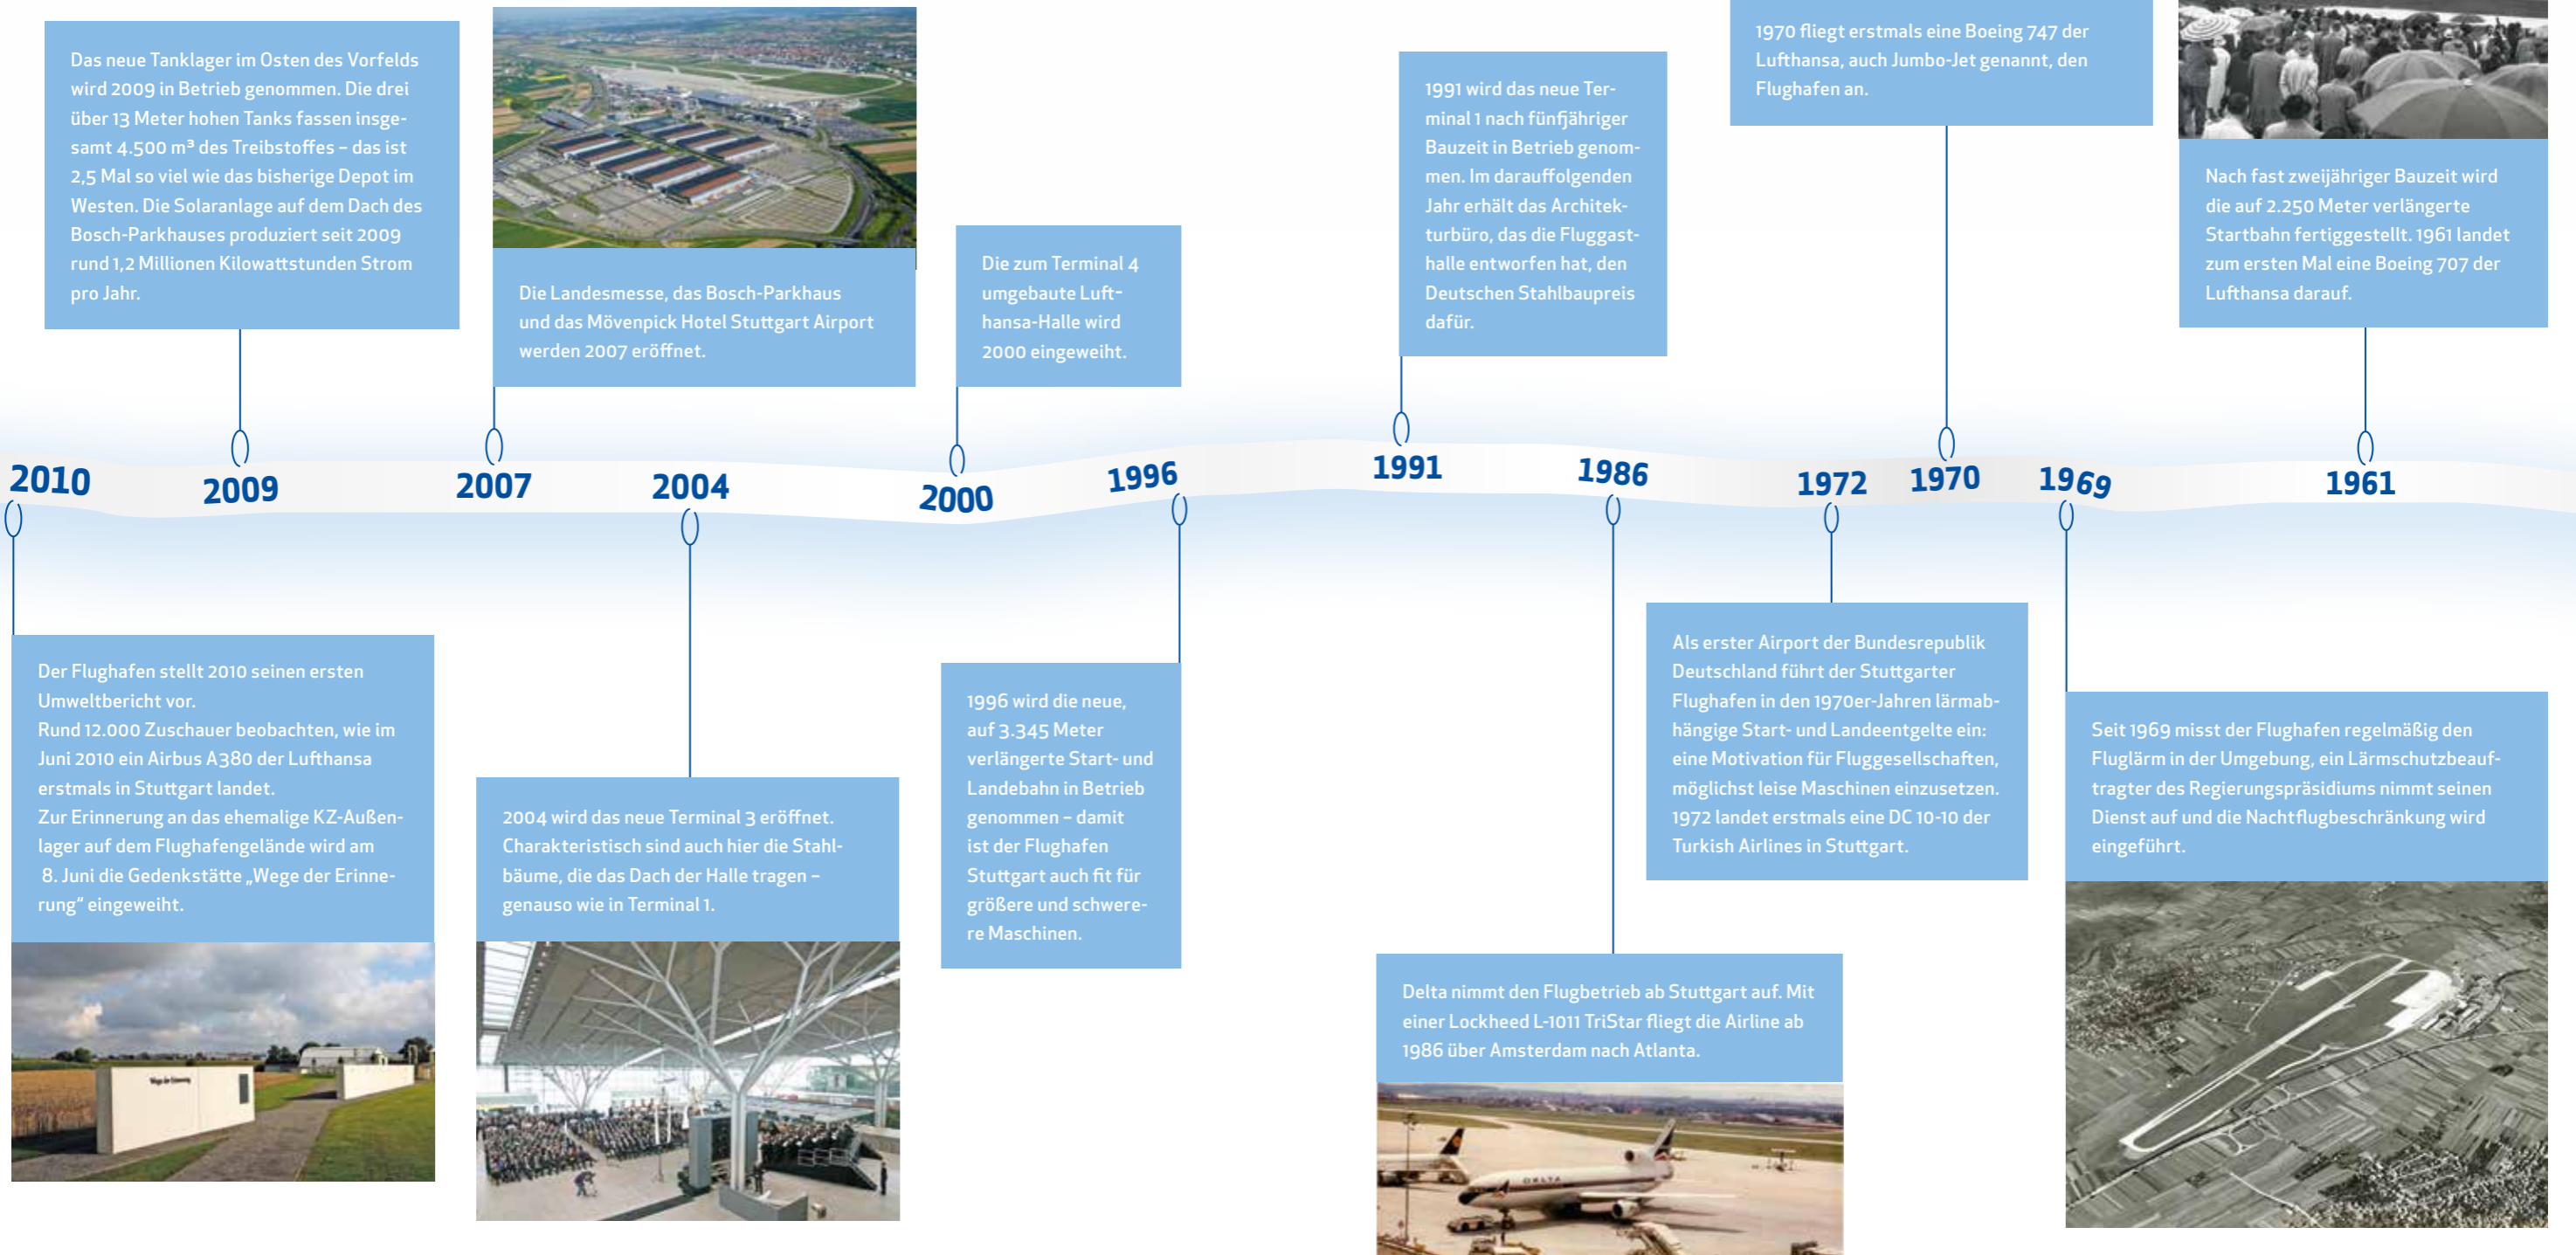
Das neue Tanklager im Osten des Vorfelds wird 2009 in Betrieb genommen. Die drei über 13 Meter hohen Tanks fassen insgesamt 4.500 m³ des Treibstoffes – das ist 2,5 Mal so viel wie das bisherige Depot im Westen. Die Solaranlage auf dem Dach des Bosch-Parkhauses produziert seit 2009 rund 1,2 Millionen Kilowattstunden Strom pro Jahr.

Die Landesmesse, das Bosch-Parkhaus und das Mövenpick Hotel Stuttgart Airport werden 2007 eröffnet.

Die zum Terminal 4 umgebaute Lufthansa-Halle wird 2000 eingeweiht.

1991 wird das neue Terminal 1 nach fünfjähriger Bauzeit in Betrieb genommen. Im darauffolgenden Jahr erhält das Architekturbüro, das die Fluggasthalle entworfen hat, den Deutschen Stahlbaupreis dafür.

1970 fliegt erstmals eine Boeing 747 der Lufthansa, auch Jumbo-Jet genannt, den Flughafen an.

Nach fast zweijähriger Bauzeit wird die auf 2.250 Meter verlängerte Startbahn fertiggestellt. 1961 landet zum ersten Mal eine Boeing 707 der Lufthansa darauf.

2010 2009 2007 2004 2000 1996 1991 1986 1972 1970 1969 1961

Der Flughafen stellt 2010 seinen ersten Umweltbericht vor.
Rund 12.000 Zuschauer beobachten, wie im Juni 2010 ein Airbus A380 der Lufthansa erstmals in Stuttgart landet.
Zur Erinnerung an das ehemalige KZ-Außenlager auf dem Flughafengelände wird am 8. Juni die Gedenkstätte „Wege der Erinnerung“ eingeweiht.

2004 wird das neue Terminal 3 eröffnet. Charakteristisch sind auch hier die Stahlbäume, die das Dach der Halle tragen – genauso wie in Terminal 1.

1996 wird die neue, auf 3.345 Meter verlängerte Start- und Landebahn in Betrieb genommen – damit ist der Flughafen Stuttgart auch fit für größere und schwerere Maschinen.

Delta nimmt den Flugbetrieb ab Stuttgart auf. Mit einer Lockheed L-1011 TriStar fliegt die Airline ab 1986 über Amsterdam nach Atlanta.

Als erster Airport der Bundesrepublik Deutschland führt der Stuttgarter Flughafen in den 1970er-Jahren lärmabhängige Start- und Landeentgelte ein: eine Motivation für Fluggesellschaften, möglichst leise Maschinen einzusetzen. 1972 landet erstmals eine DC 10-10 der Turkish Airlines in Stuttgart.

Seit 1969 misst der Flughafen regelmäßig den Fluglärm in der Umgebung, ein Lärmschutzbeauftragter des Regierungspräsidiums nimmt seinen Dienst auf und die Nachtflugbeschränkung wird eingeführt.